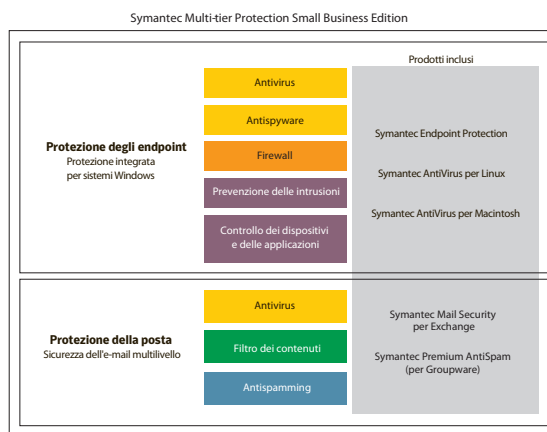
Symantec Multi-tier Protection Small Business Edition

Prodotti inclusi

**Protezione degli endpoint**
Protezione integrata per sistemi Windows

Antivirus

Antispyware

Firewall

Prevenzione delle intrusioni

Controllo dei dispositivi e delle applicazioni

Symantec Endpoint Protection

Symantec AntiVirus per Linux

Symantec AntiVirus per Macintosh

**Protezione della posta**
Sicurezza dell'e-mail multilivello

Antivirus

Filtro dei contenuti

Antispamming

Symantec Mail Security per Exchange

Symantec Premium AntiSpam (per Groupware)